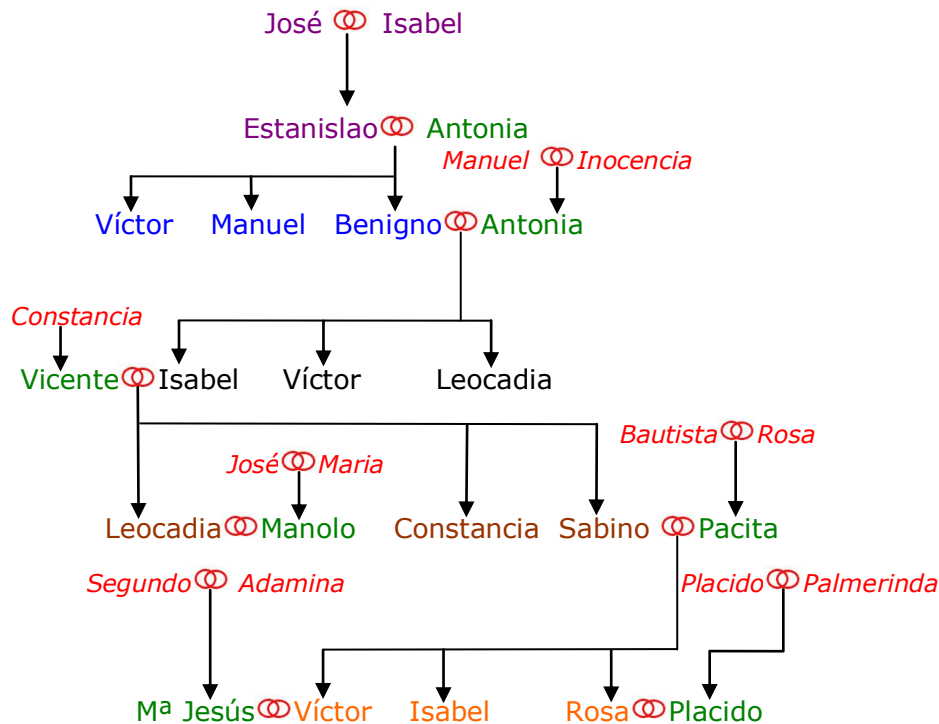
José Isabel

Estanislao Antonia

Manuel Inocencia

Víctor Manuel Benigno Antonia

Constancia

Vicente Isabel Víctor Leocadia

Bautista Rosa

José Maria

Leocadia Manolo Constancia Sabino Pacita

Segundo Adamina

Placido Palmerinda

Mª Jesús Víctor Isabel Rosa Placido